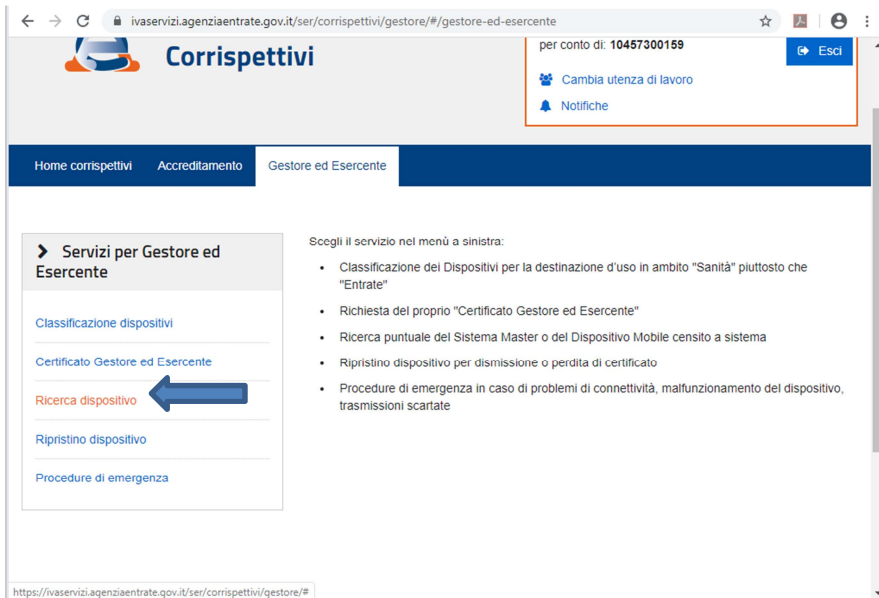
ivaservizi.agenziaentrate.gov.it/ser/corrispettivi/gestore/#/gestore-ed-esercente

Corrispettivi

per conto di: 10457300159

Esci

Cambia utenza di lavoro

Notifiche

Home corrispettivi | Accreditamento | Gestore ed Esercente

Servizi per Gestore ed Esercente

Classificazione dispositivi

Certificato Gestore ed Esercente

Ricerca dispositivo

Ripristino dispositivo

Procedure di emergenza

Scegli il servizio nel menù a sinistra:

- Classificazione dei Dispositivi per la destinazione d'uso in ambito "Sanità" piuttosto che "Entrate"
- Richiesta del proprio "Certificato Gestore ed Esercente"
- Ricerca puntuale del Sistema Master o del Dispositivo Mobile censito a sistema
- Ripristino dispositivo per dismissione o perdita di certificato
- Procedure di emergenza in caso di problemi di connettività, malfunzionamento del dispositivo, trasmissioni scartate

https://ivaservizi.agenziaentrate.gov.it/ser/corrispettivi/gestore/#